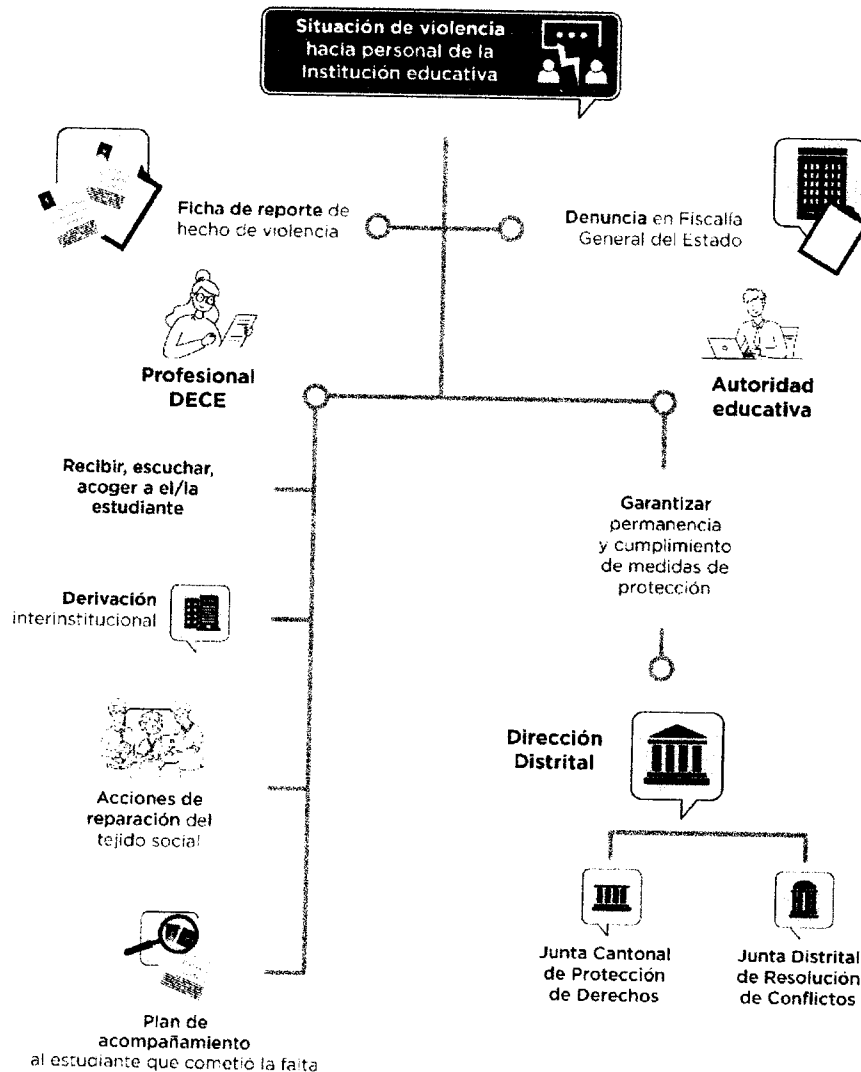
Situación de violencia hacia personal de la Institución educativa

Ficha de reporte de hecho de violencia

Denuncia en Fiscalía General del Estado

Profesional DECE

Autoridad educativa

Recibir, escuchar, acoger a el/la estudiante

Garantizar permanencia y cumplimiento de medidas de protección

Derivación interinstitucional

Dirección Distrital

Acciones de reparación del tejido social

Junta Cantonal de Protección de Derechos

Junta Distrital de Resolución de Conflictos

Plan de acompañamiento al estudiante que cometió la falta